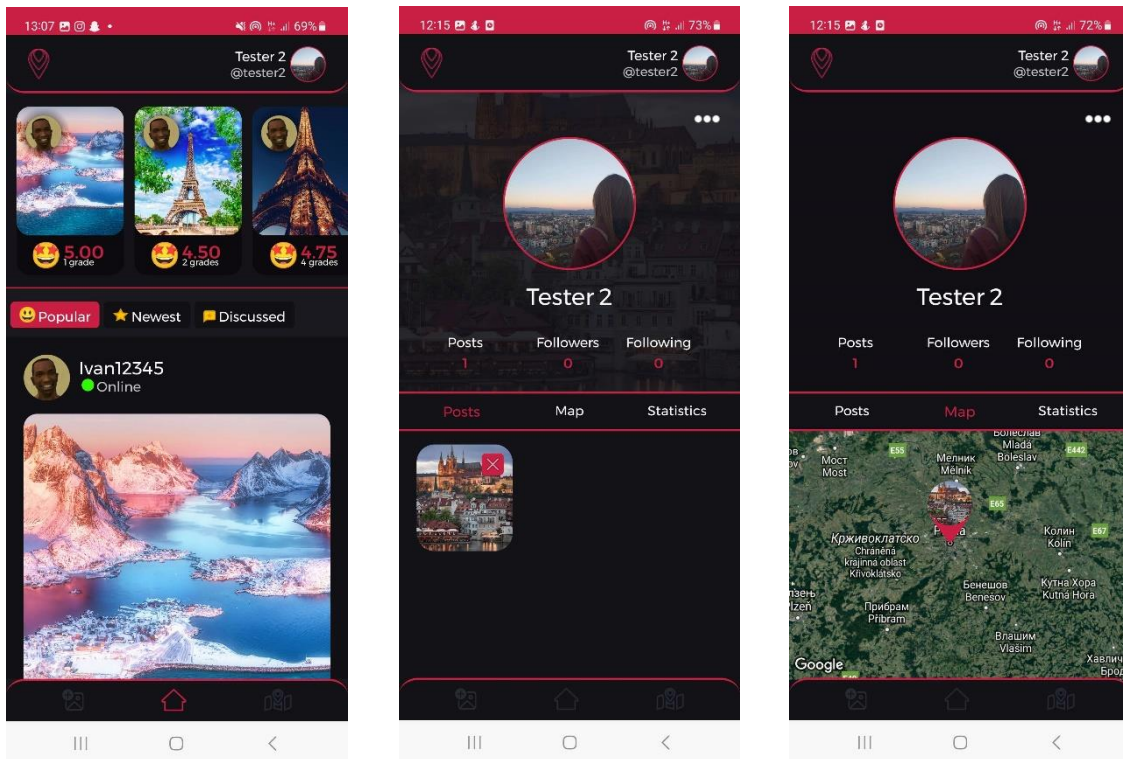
13:07 69%

Tester 2
@tester2

5.00
1 grade

4.50
2 grades

4.75
4 grades

Popular
Newest
Discussed

Ivan12345
Online

12:15 73%

Tester 2
@tester2

Tester 2

Posts
1

Followers
0

Following
0

Posts
Map
Statistics

12:15 72%

Tester 2
@tester2

Tester 2

Posts
1

Followers
0

Following
0

Posts
Map
Statistics

Болеслав
Mladá
Boleslav
E55
E442
Мост
Most
Мелник
Mělník
E65
Колин
Kolín
E67
Крживоклатско
Chráněná
krajinná oblast
Křivoklátsko
Бенешов
Benešov
Кутна Хора
Kutná Hora
Прибрам
Příbram
Влашим
Vlašim
Google
Хавлич
Брод